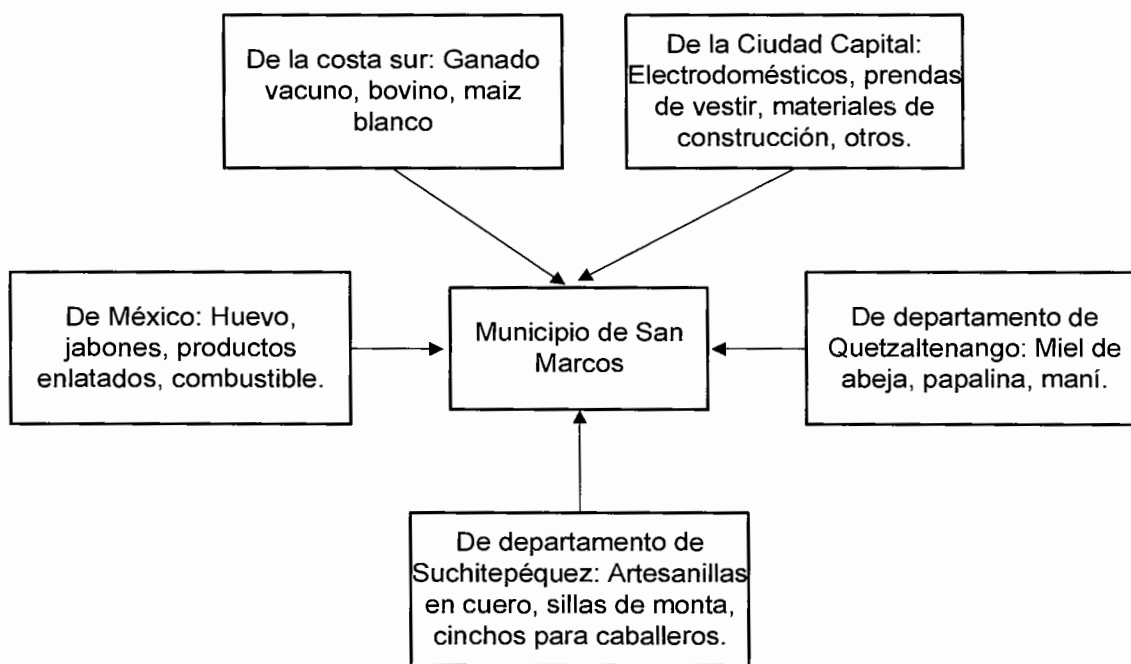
De la costa sur: Ganado vacuno, bovino, maiz blanco

De la Ciudad Capital: Electrodomésticos, prendas de vestir, materiales de construcción, otros.

De México: Huevo, jabones, productos enlatados, combustible.

Municipio de San Marcos

De departamento de Quetzaltenango: Miel de abeja, papalina, maní.

De departamento de Suchitepéquez: Artesanillas en cuero, sillas de monta, cinchos para caballeros.